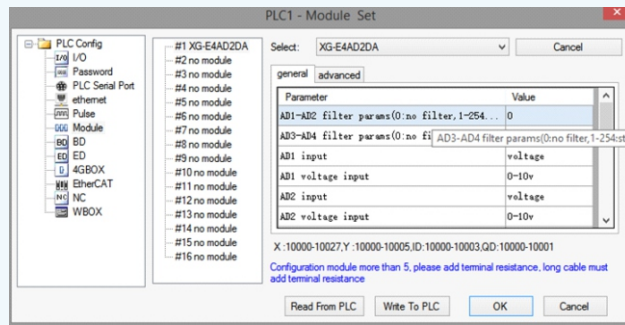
PLC1 - Module Set

PLC Config
I/O
Password
PLC Serial Port
ethernet
Pulse
Module
BD
ED
4GBOX
EtherCAT
NC
WBOX

#1 XG-E4AD2DA
#2 no module
#3 no module
#4 no module
#5 no module
#6 no module
#7 no module
#8 no module
#9 no module
#10 no module
#11 no module
#12 no module
#13 no module
#14 no module
#15 no module
#16 no module

Select: XG-E4AD2DA
Cancel

general advanced

| Parameter | Value |
|---|---|
| AD1-AD2 filter params(0:no filter,1-254... | 0 |
| AD3-AD4 filter params(0:no fil | AD3-AD4 filter params(0:no filter,1-254:st |
| AD1 input | voltage |
| AD1 voltage input | 0-10v |
| AD2 input | voltage |
| AD2 voltage input | 0-10v |

X :10000-10027,Y :10000-10005,ID:10000-10003,QD:10000-10001

Configuration module more than 5, please add terminal resistance, long cable must add terminal resistance

Read From PLC
Write To PLC
OK
Cancel